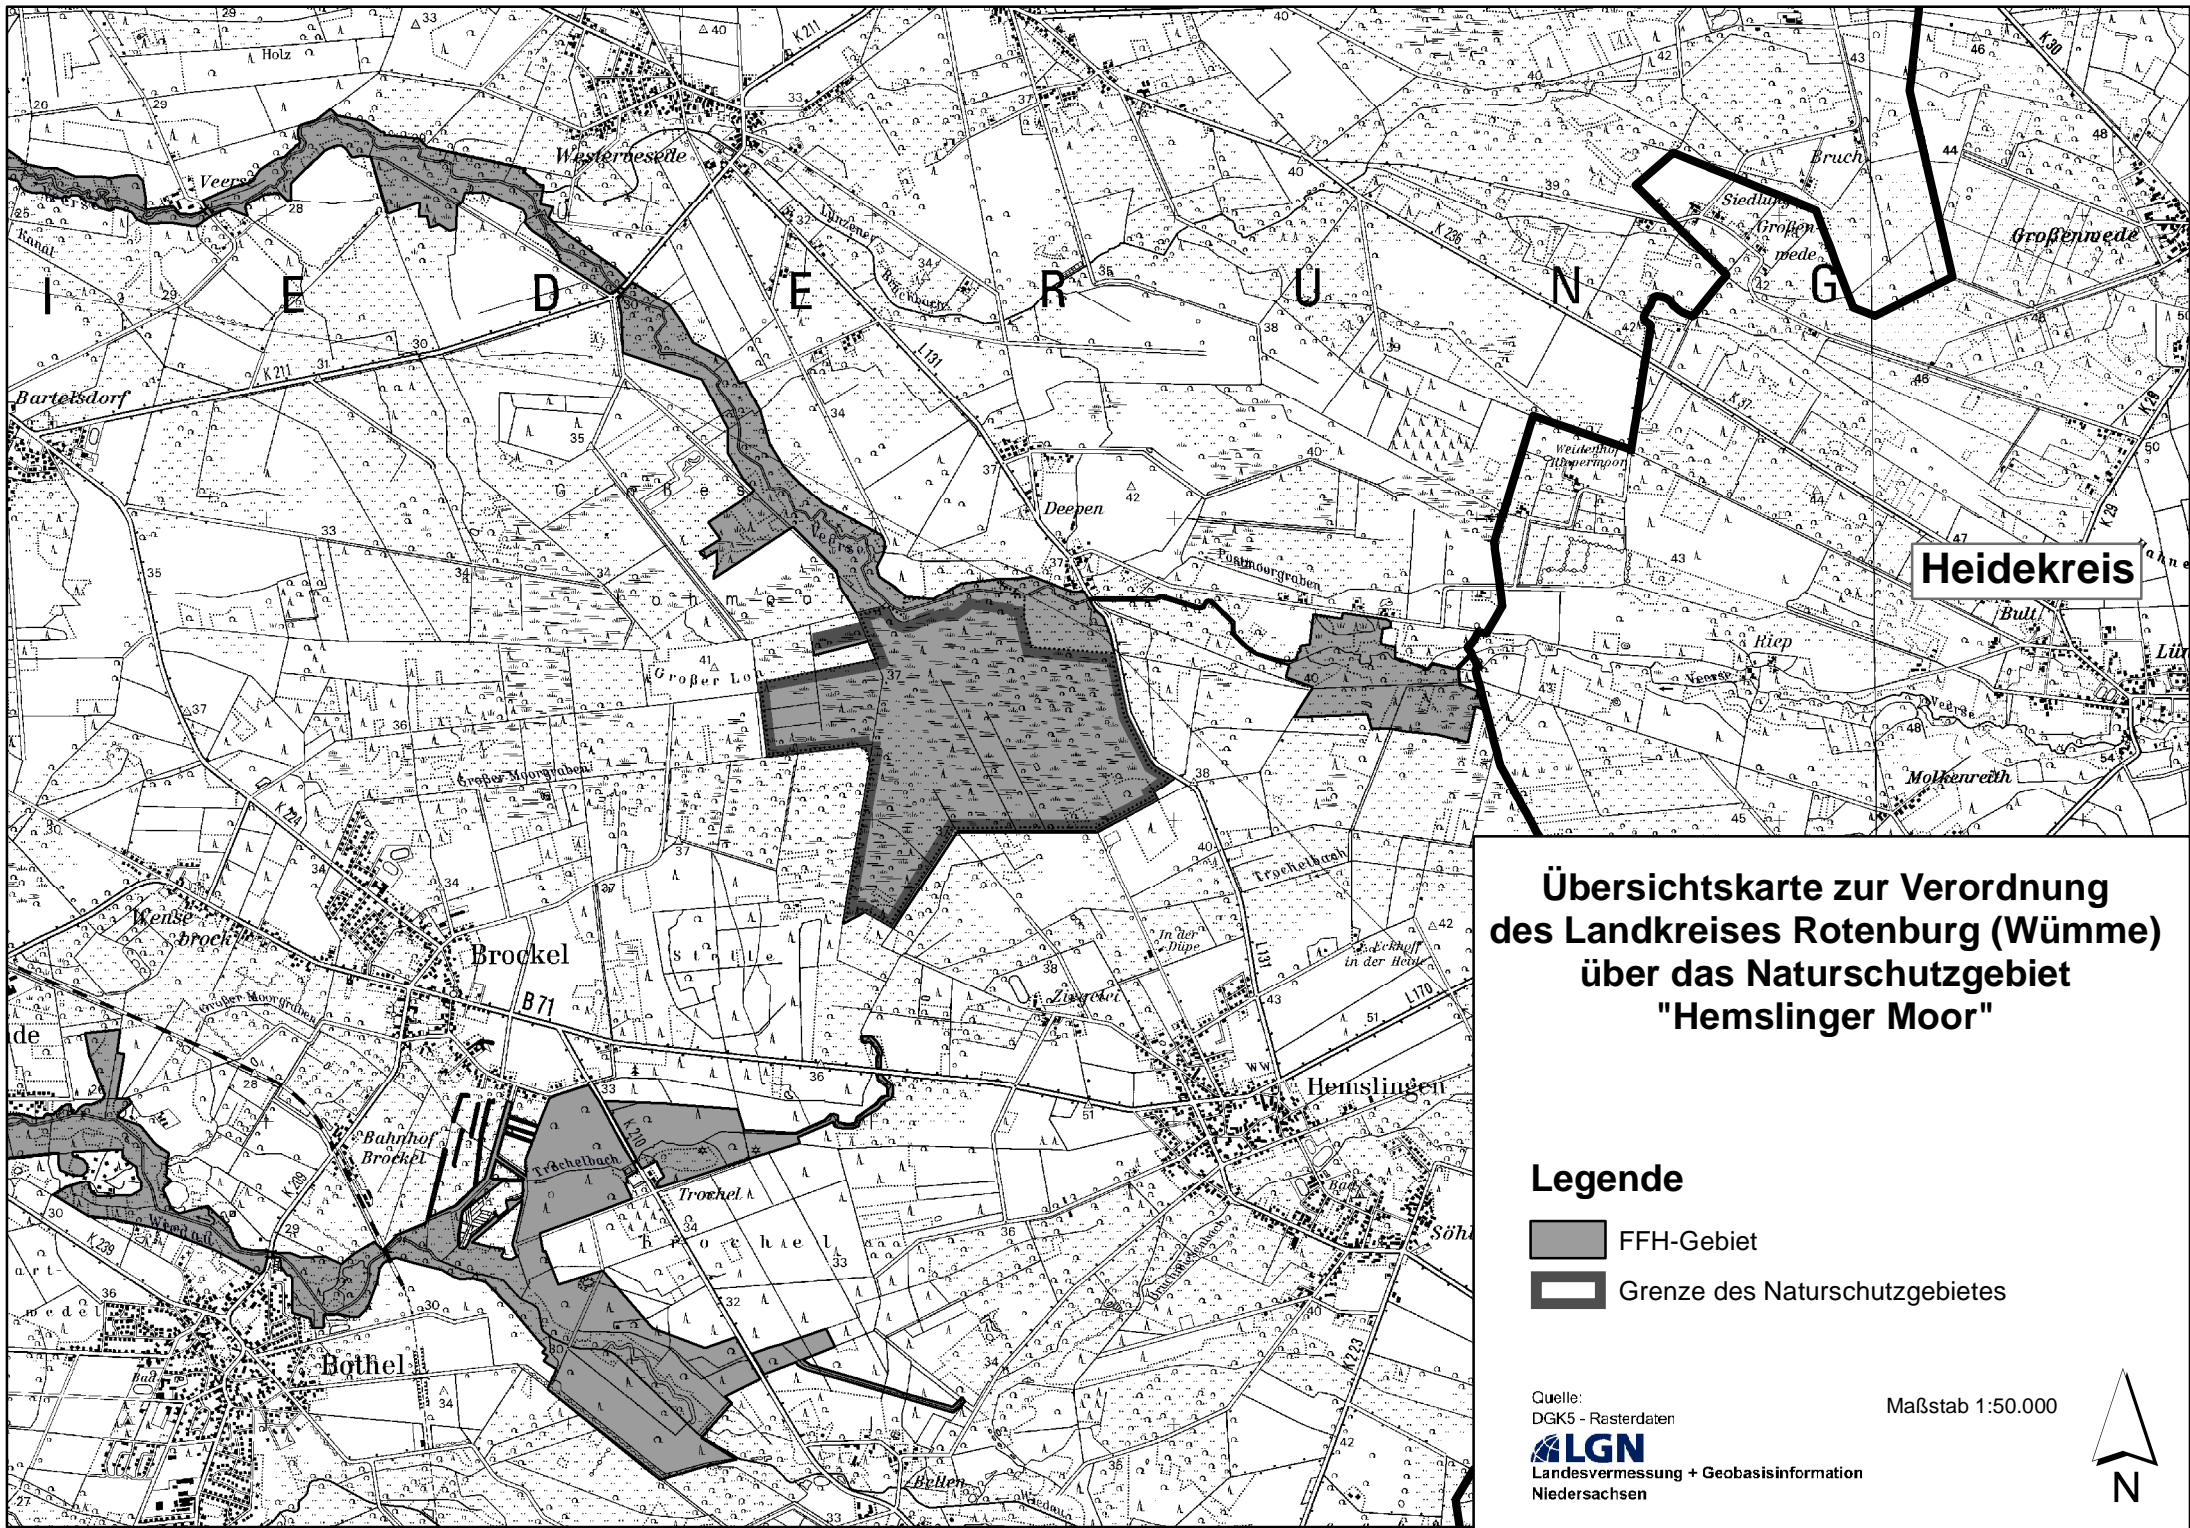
Holz
Westerwesede
Veerse
Bartelsdorf
I E D E R U N G
Siedlung Großenwede
Großenwede
Bruch
Deepen
Weidenhof
Heidekreis
Postmoorgraben
Riep
Bult
Molkenreith
Großer Lo
Großer Moorgraben
Brockel
B 71
Zigelei
Hemslingen
Bahnhof Brockel
Trochelbach
Trochel
Bothel
Bellen
Söhl

Übersichtskarte zur Verordnung des Landkreises Rotenburg (Wümme) über das Naturschutzgebiet "Hemslinger Moor"

Legende

FFH-Gebiet

Grenze des Naturschutzgebietes

Quelle:
DGK5 - Rasterdaten
LGN
Landesvermessung + Geobasisinformation Niedersachsen

Maßstab 1:50.000

N